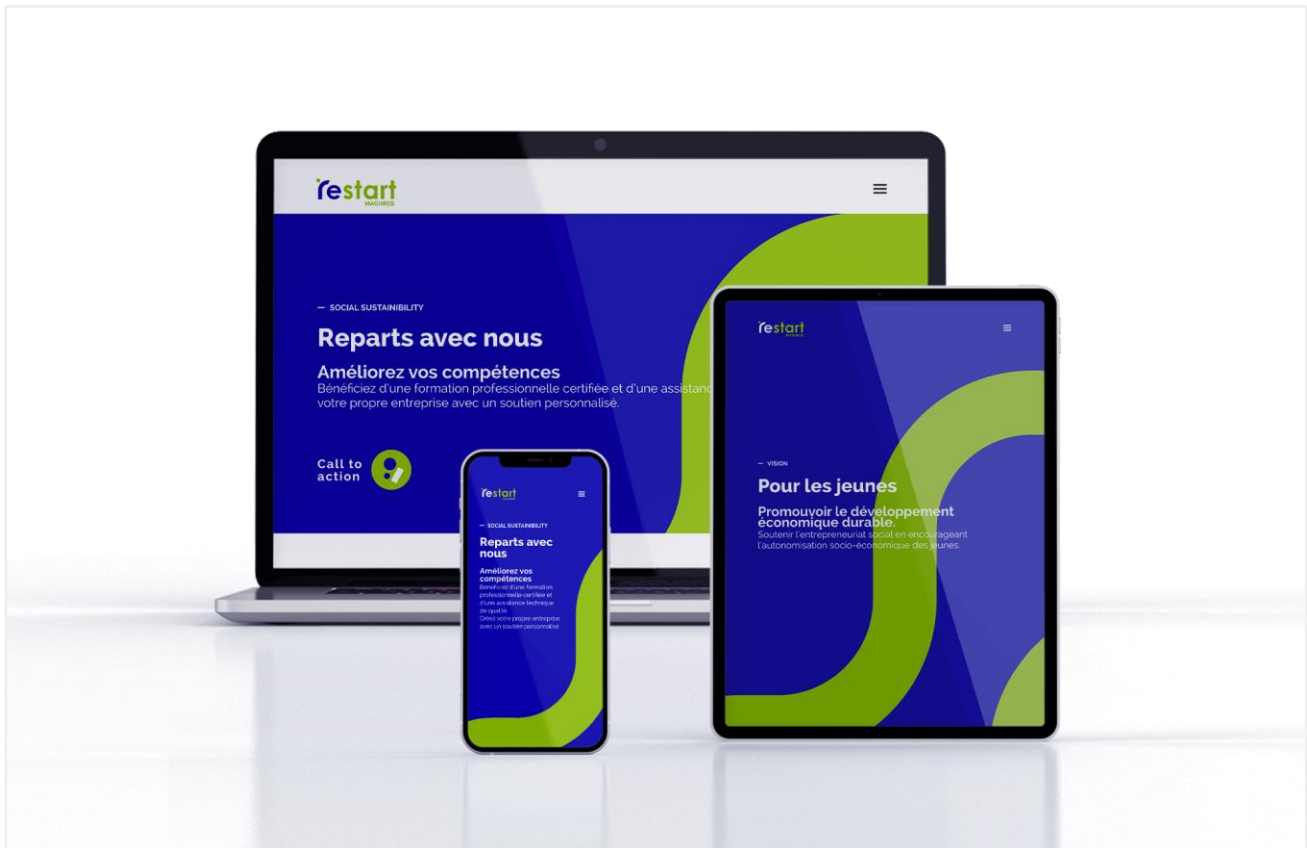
restart
MAGHREB

— SOCIAL SUSTAINIBILITY

Reparts avec nous

Améliorez vos compétences
Bénéficiez d'une formation professionnelle certifiée et d'une assistanc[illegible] votre propre entreprise avec un soutien personnalisé.

Call to action

restart

— SOCIAL SUSTAINIBILITY

Reparts avec nous

Améliorez vos compétences
Bénéficiez d'une formation professionnelle certifiée et d'une assistance technique de qualité
Créez votre propre entreprise avec un soutien personnalisé

restart
MAGHREB

— VISION

Pour les jeunes

Promouvoir le développement économique durable.
Soutenir l'entrepreneuriat social en encourageant l'autonomisation socio-économique des jeunes.